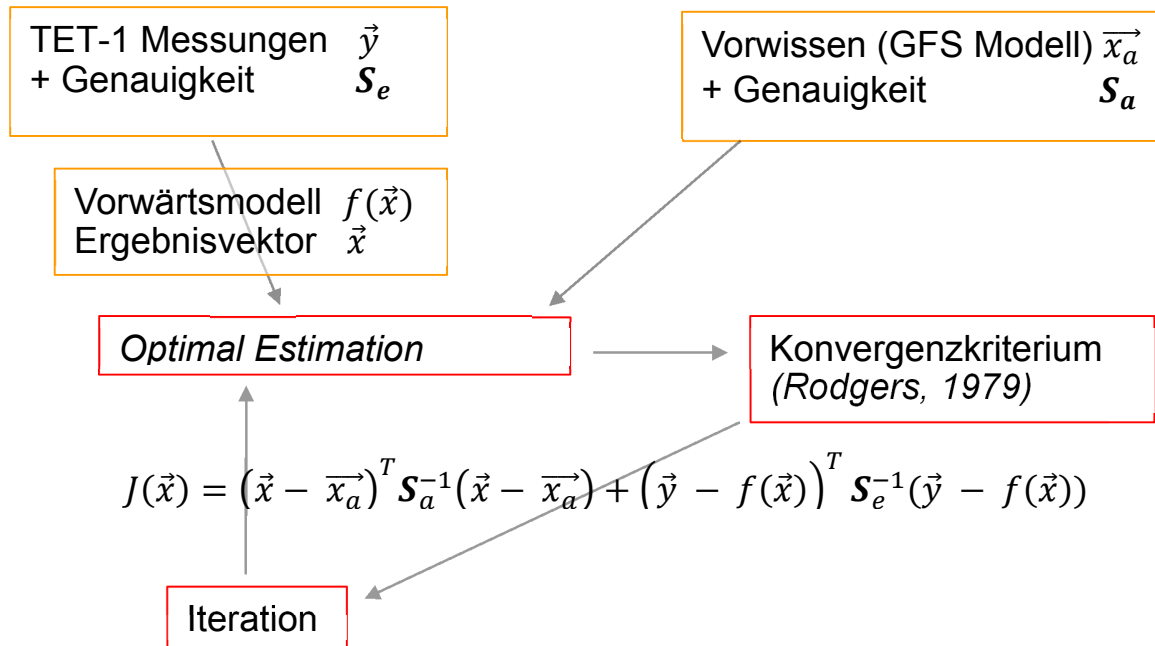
TET-1 Messungen $\vec{y}$
+ Genauigkeit $\boldsymbol{S_e}$

Vorwissen (GFS Modell) $\overrightarrow{x_a}$
+ Genauigkeit $\boldsymbol{S_a}$

Vorwärtsmodell $f(\vec{x})$
Ergebnisvektor $\vec{x}$

*Optimal Estimation*

Konvergenzkriterium
*(Rodgers, 1979)*

$J(\vec{x}) = \left(\vec{x} - \overrightarrow{x_a}\right)^T \boldsymbol{S}_a^{-1}\left(\vec{x} - \overrightarrow{x_a}\right) + \left(\vec{y} - f(\vec{x})\right)^T \boldsymbol{S}_e^{-1}(\vec{y} - f(\vec{x}))$

Iteration